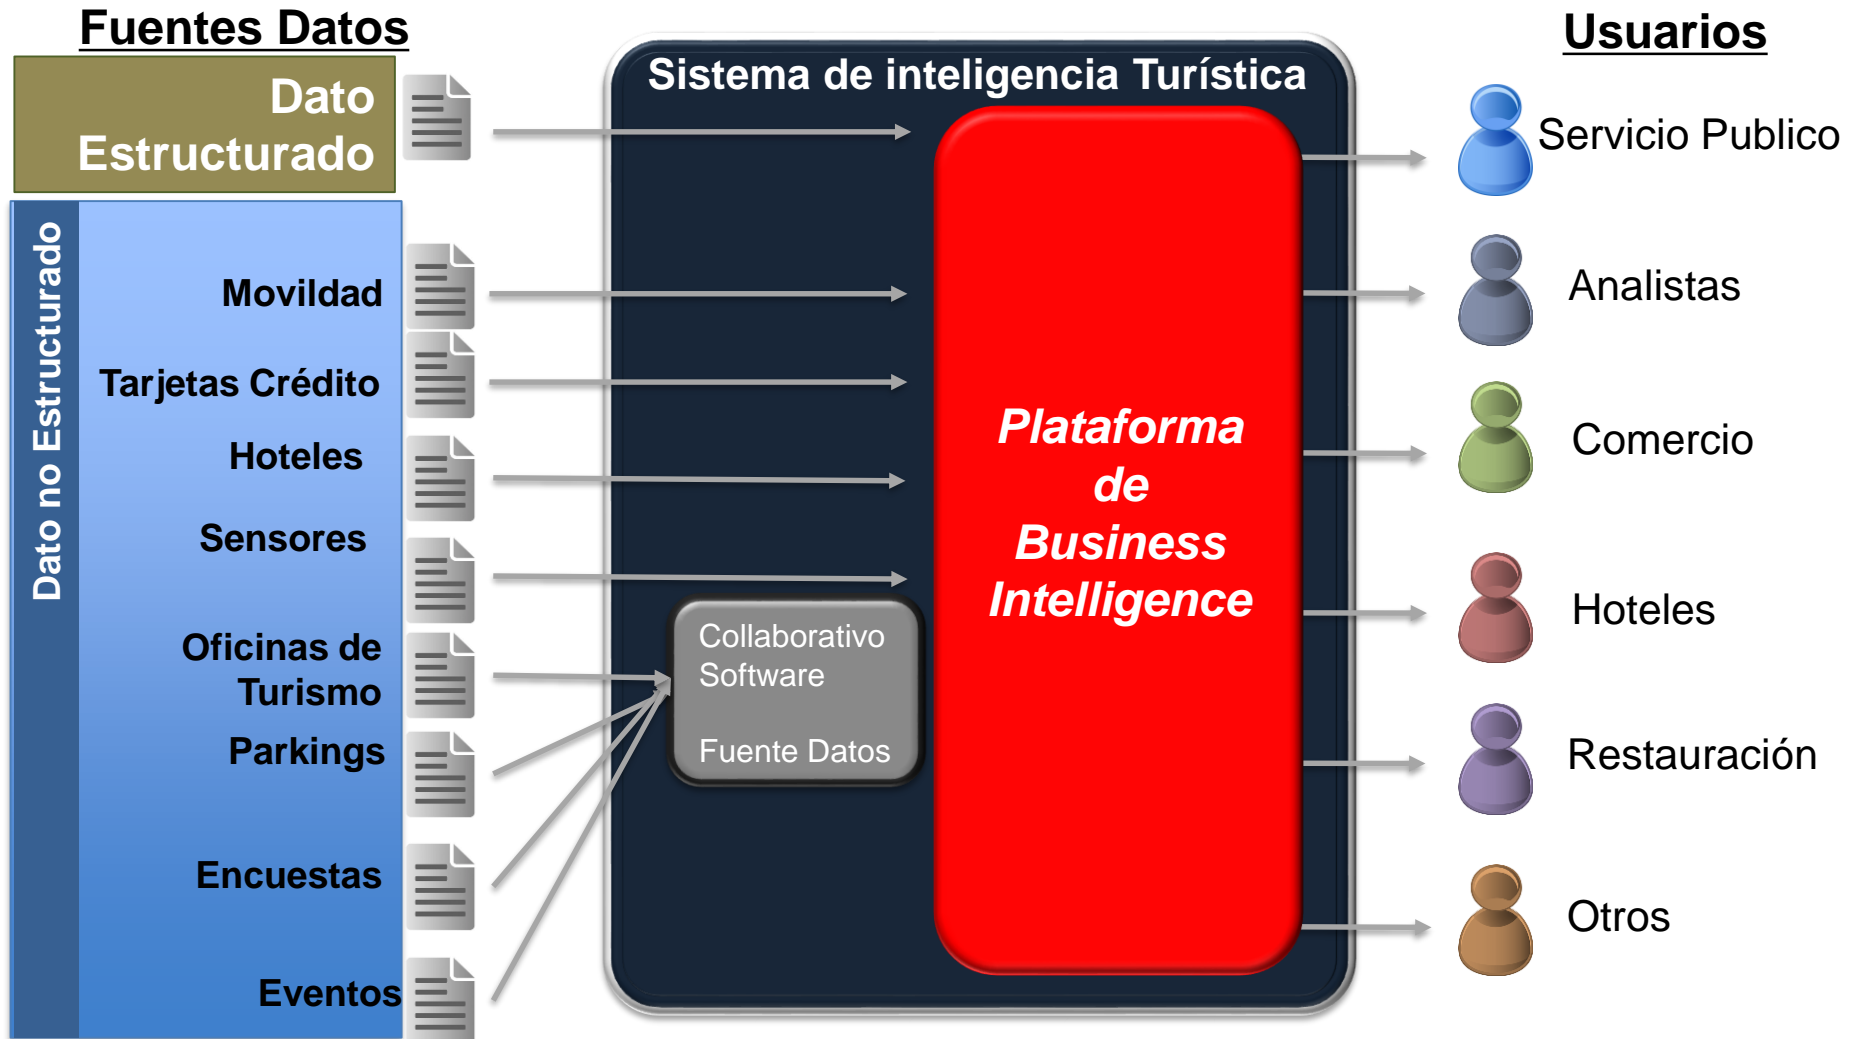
Fuentes Datos

Dato Estructurado

Dato no Estructurado

Movildad

Tarjetas Crédito

Hoteles

Sensores

Oficinas de Turismo

Parkings

Encuestas

Eventos

Sistema de inteligencia Turística

Plataforma de Business Intelligence

Collaborativo Software

Fuente Datos

Usuarios

Servicio Publico

Analistas

Comercio

Hoteles

Restauración

Otros